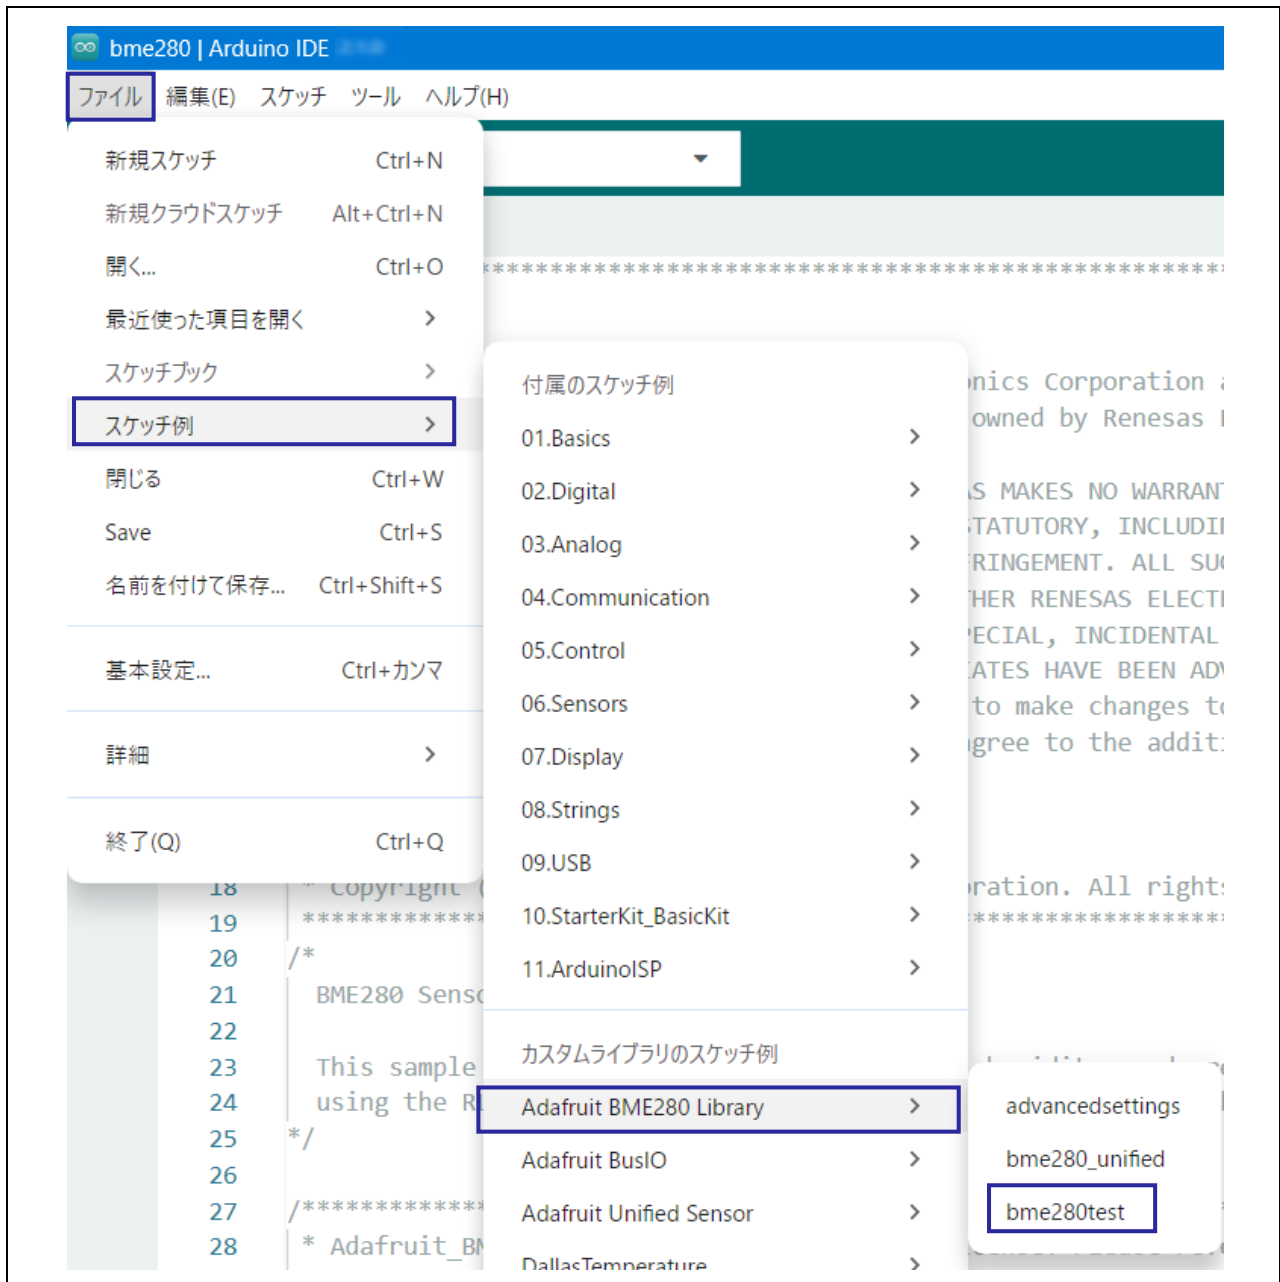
bme280 | Arduino IDE

ファイル 編集(E) スケッチ ツール ヘルプ(H)

新規スケッチ Ctrl+N
新規クラウドスケッチ Alt+Ctrl+N
開く... Ctrl+O
最近使った項目を開く
スケッチブック
スケッチ例
閉じる Ctrl+W
Save Ctrl+S
名前を付けて保存... Ctrl+Shift+S
基本設定... Ctrl+カンマ
詳細
終了(Q) Ctrl+Q

付属のスケッチ例
01.Basics
02.Digital
03.Analog
04.Communication
05.Control
06.Sensors
07.Display
08.Strings
09.USB
10.StarterKit_BasicKit
11.ArduinoISP
カスタムライブラリのスケッチ例
Adafruit BME280 Library
Adafruit BusIO
Adafruit Unified Sensor
DallasTemperature

advancedsettings
bme280_unified
bme280test

nics Corporation
owned by Renesas
S MAKES NO WARRAN
TATUTORY, INCLUDI
RINGEMENT. ALL SU
HER RENESAS ELECT
ECIAL, INCIDENTAL
ATES HAVE BEEN AD
to make changes t
gree to the addit
ration. All right

18 * Copyright
19 *************
20 /*
21 BME280 Sens
22
23 This sample
24 using the R
25 */
26
27 /*************
28 * Adafruit_B